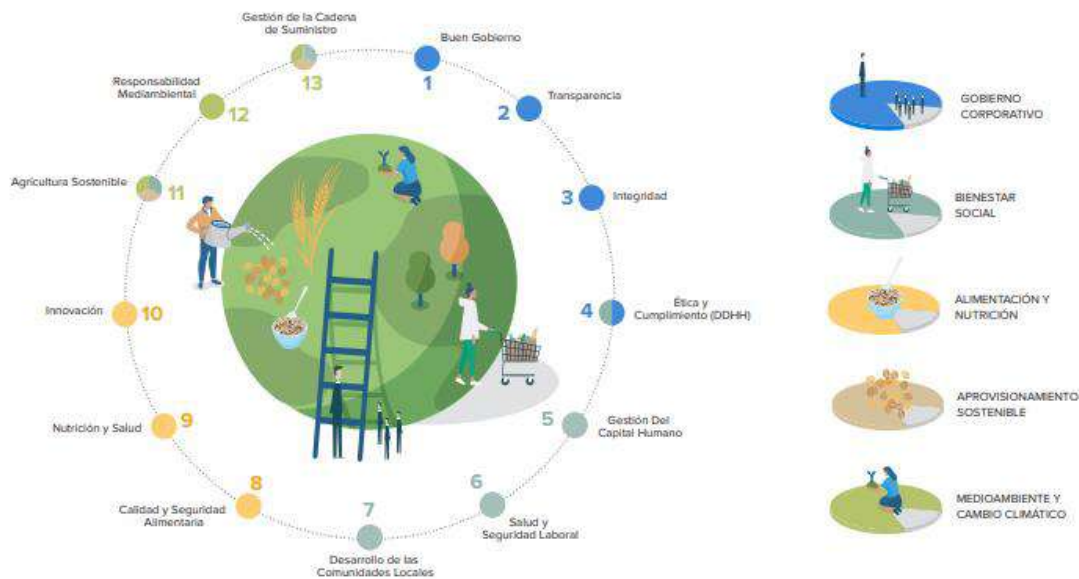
Gestión de la Cadena de Suministro
13

Buen Gobierno
1

2 Transparencia

3 Integridad

4 Ética y Cumplimiento (DDHH)

5 Gestión Del Capital Humano

6 Salud y Seguridad Laboral

7 Desarrollo de las Comunidades Locales

8 Calidad y Seguridad Alimentaria

Nutrición y Salud 9

Innovación 10

Agricultura Sostenible 11

Responsabilidad Mediambiental 12

GOBIERNO CORPORATIVO

BIENESTAR SOCIAL

ALIMENTACIÓN Y NUTRICIÓN

APROVISIONAMIENTO SOSTENIBLE

MEDIOAMBIENTE Y CAMBIO CLIMÁTICO